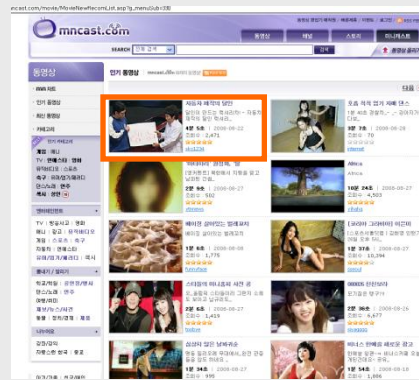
ncast.com/movie/MovieNewRecomList.asp?g_menu=sub=30

mncast.com

SEARCH 통합검색 검색

동영상

인기 동영상

1분 5초 | 2006-09-22
2,471

4분 9초 | 2006-09-26

Africa

1분 26초 | 2006-09-27

2분 28초 | 2006-09-27

1분 5초 | 2006-09-27
1,775

2분 6초 | 2006-09-27
10,394

4분 5초 | 2006-09-28

1분 33초 | 2006-09-28

1분 3초 | 2006-09-28

1분 38초 | 2006-09-27
1,066